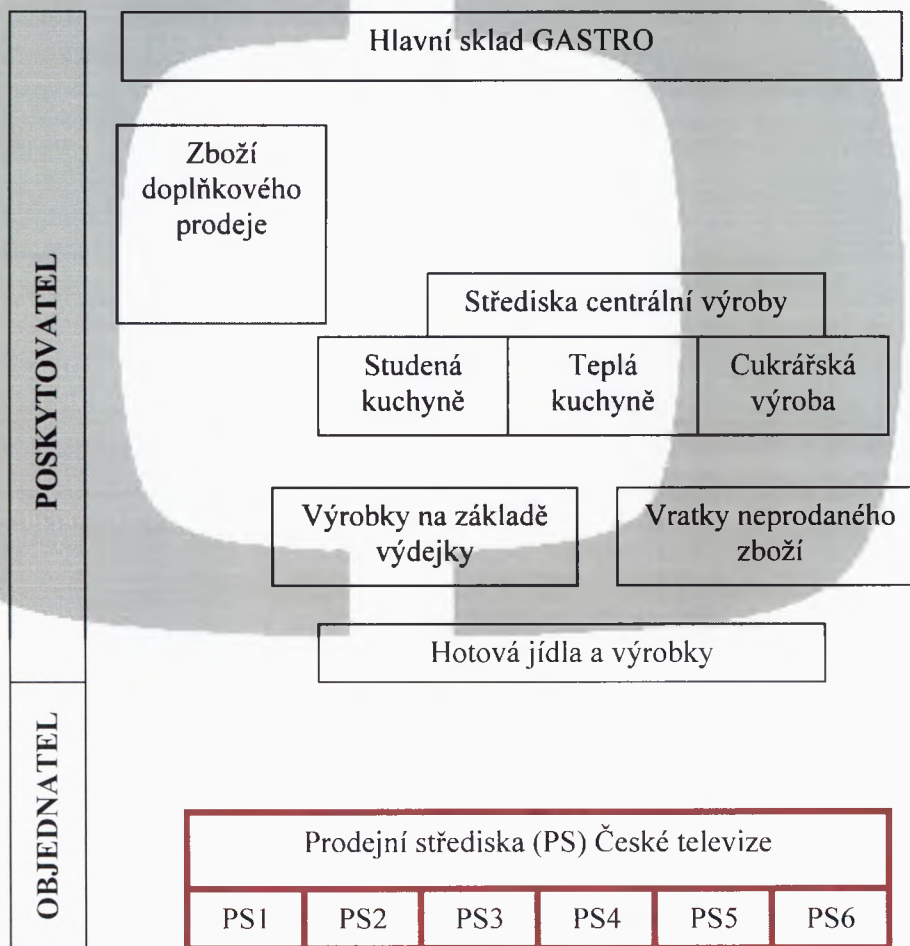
POSKYTOVATEL

Hlavní sklad GASTRO

Zboží doplňkového prodeje

Střediska centrální výroby

Studená kuchyně

Teplá kuchyně

Cukrářská výroba

Výrobky na základě výdejky

Vratky neprodaného zboží

Hotová jídla a výrobky

OBJEDNATEL

Prodejní střediska (PS) České televize

| PS1 | PS2 | PS3 | PS4 | PS5 | PS6 |
|---|---|---|---|---|---|